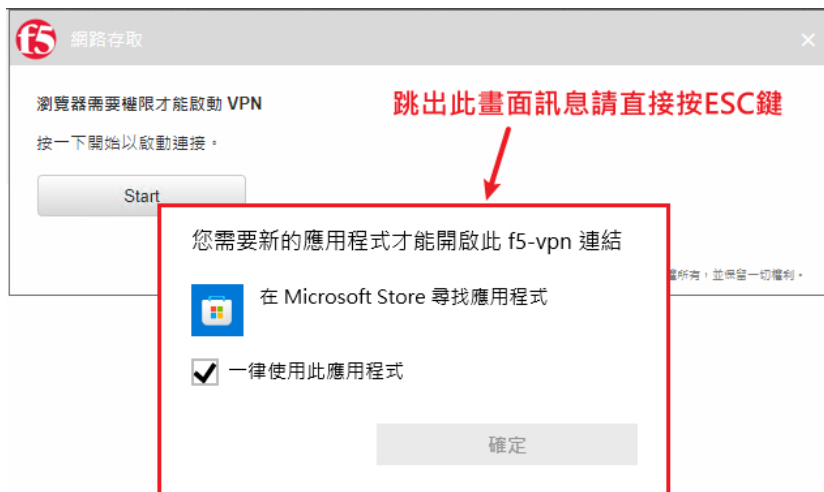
f5 網路存取

×

瀏覽器需要權限才能啟動 VPN

按一下開始以啟動連接。

Start

跳出此畫面訊息請直接按ESC鍵

您需要新的應用程式才能開啟此 f5-vpn 連結

在 Microsoft Store 尋找應用程式

一律使用此應用程式

確定

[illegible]所有,並保留一切權利。